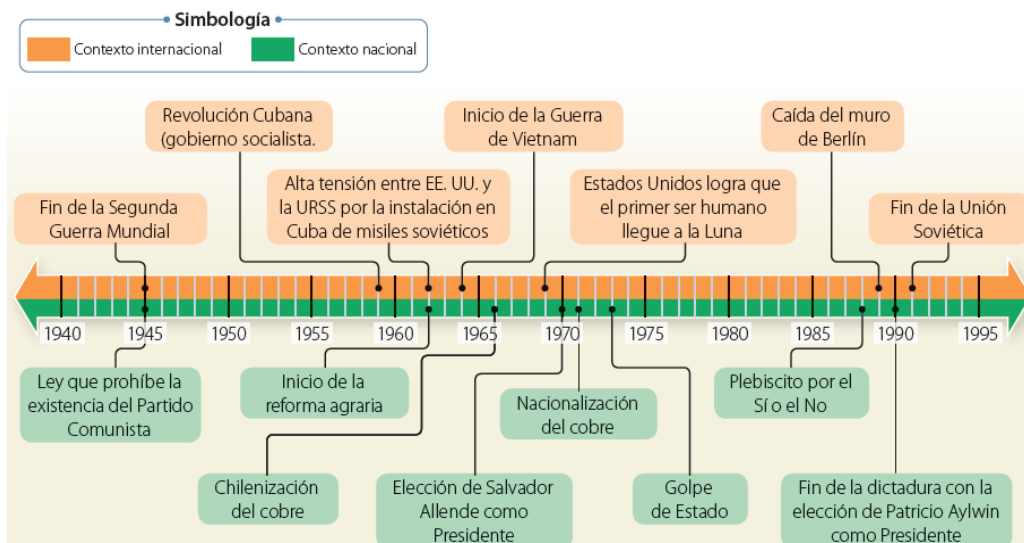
Simbología

Contexto internacional

Contexto nacional

Revolución Cubana (gobierno socialista.

Inicio de la Guerra de Vietnam

Caída del muro de Berlín

Alta tensión entre EE. UU. y la URSS por la instalación en Cuba de misiles soviéticos

Estados Unidos logra que el primer ser humano llegue a la Luna

Fin de la Segunda Guerra Mundial

Fin de la Unión Soviética

1940 1945 1950 1955 1960 1965 1970 1975 1980 1985 1990 1995

Ley que prohíbe la existencia del Partido Comunista

Inicio de la reforma agraria

Nacionalización del cobre

Plebiscito por el Sí o el No

Chilenización del cobre

Elección de Salvador Allende como Presidente

Golpe de Estado

Fin de la dictadura con la elección de Patricio Aylwin como Presidente